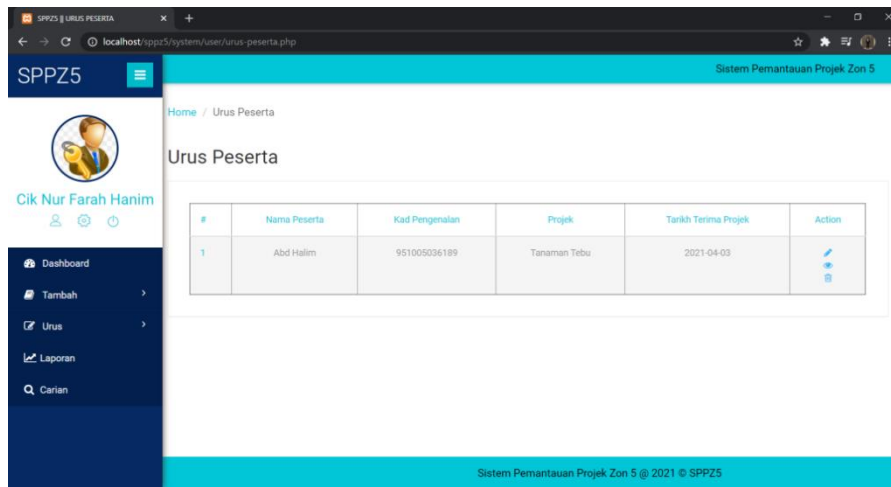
SPPZ5 || URUS PESERTA

localhost/sppz5/system/user/urus-peserta.php

SPPZ5

Sistem Pemantauan Projek Zon 5

Cik Nur Farah Hanim

Dashboard

Tambah

Urus

Laporan

Carian

Home / Urus Peserta

Urus Peserta

| # | Nama Peserta | Kad Pengenalan | Projek | Tarikh Terima Projek | Action |
|---|---|---|---|---|---|
| 1 | Abd Halim | 951005036189 | Tanaman Tebu | 2021-04-03 | |

Sistem Pemantauan Projek Zon 5 @ 2021 © SPPZ5